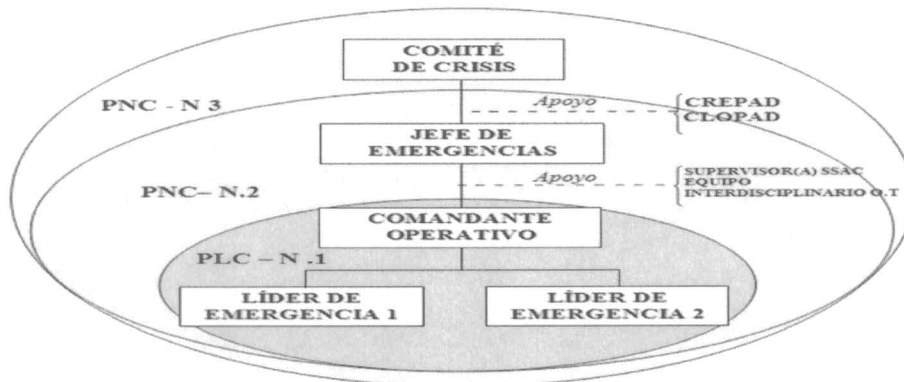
COMITÉ DE CRISIS

PNC - N 3

Apoyo

CREPAD
CLOPAD

JEFE DE EMERGENCIAS

PNC– N.2

Apoyo

SUPERVISOR(A) SSAC
EQUIPO
INTERDISCIPLINARIO O.T

COMANDANTE OPERATIVO

PLC – N .1

LÍDER DE EMERGENCIA 1

LÍDER DE EMERGENCIA 2